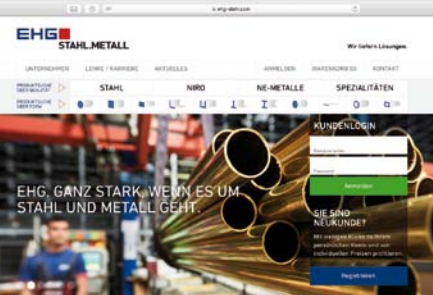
ehg-stahl.com

EHG STAHL.METALL

Wir liefern Lösungen.

UNTERNEHMEN LEHRE / KARRIERE AKTUELLES ANMELDEN WARENKORB KONTAKT

PRODUKTSUCHE ÜBER QUALITÄT STAHL NIRO NE-METALLE SPEZIALITÄTEN

PRODUKTSUCHE ÜBER FORM

KUNDENLOGIN

Benutzername

Passwort

Anmelden

EHG, GANZ STARK, WENN ES UM STAHL UND METALL GEHT.

SIE SIND NEUKUNDE?

Mit wenigen Klicks zu Ihren persönlichen Konditionen und von individuellen Preisen profitieren.

Registrieren